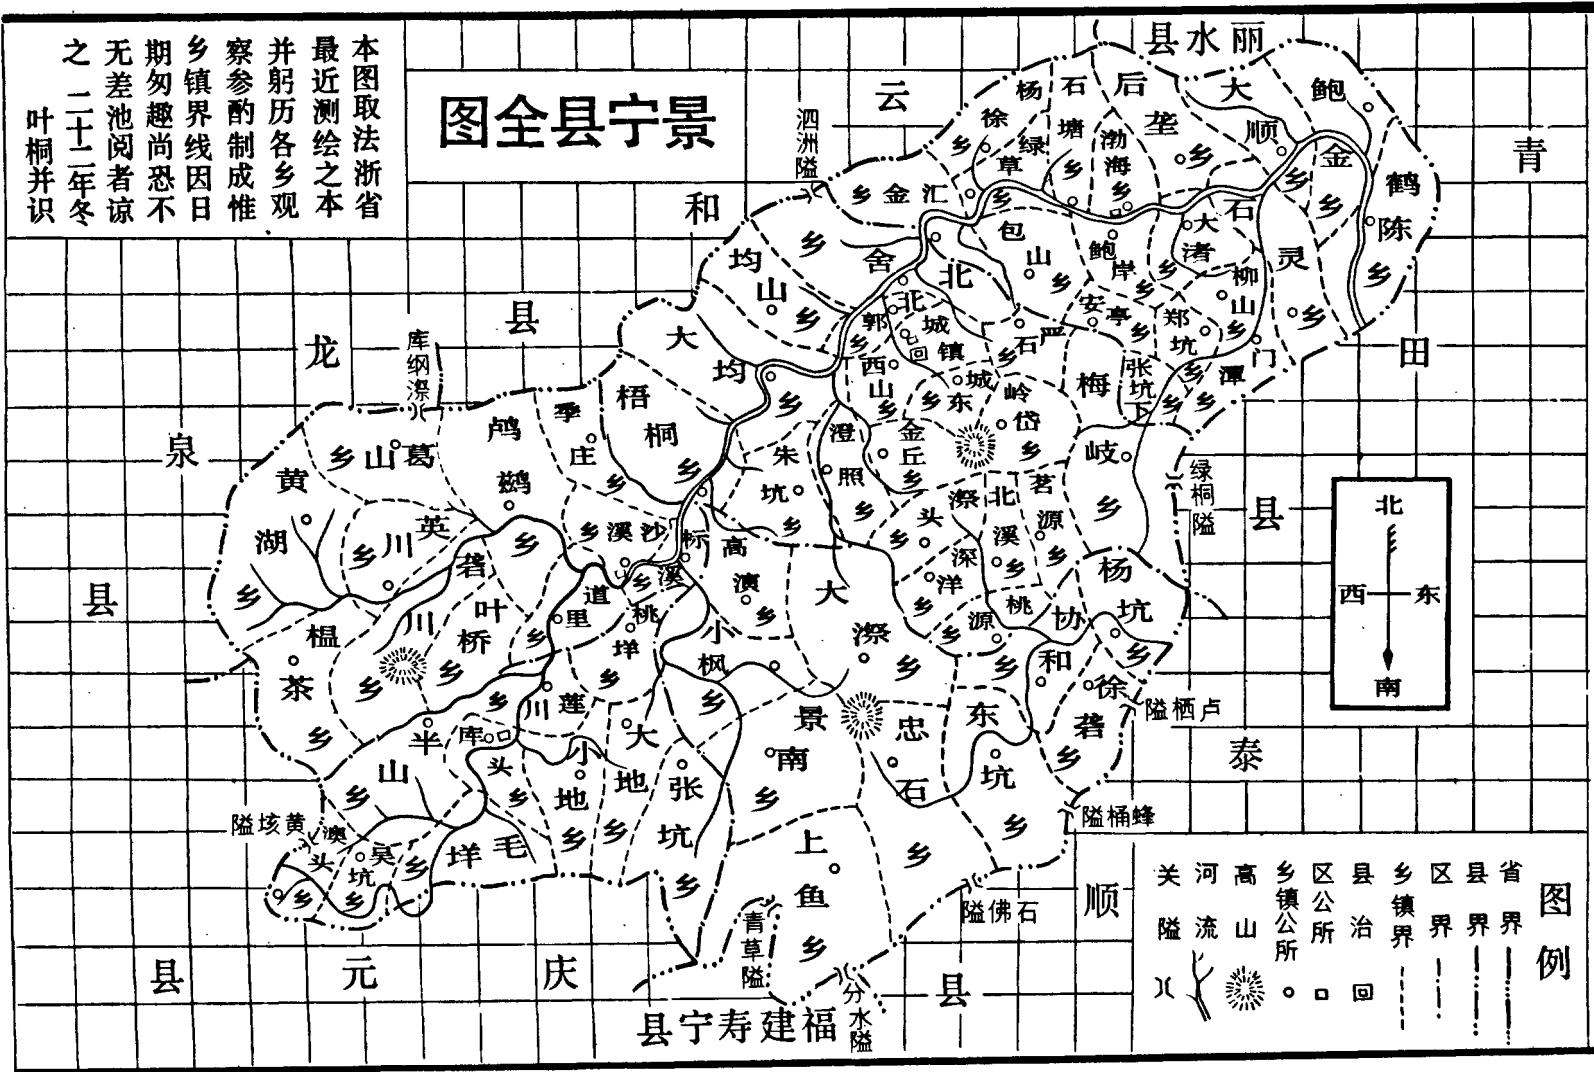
图全县宁景

本图取法浙省最近测绘之本并躬历各乡观察参酌制成惟乡镇界线因日期匆趣尚恐不无差池阅者谅之 二十二年冬 叶桐并识

县水丽
青
田
县
泰
顺
县
福建寿宁县
县 元 庆
泉
龙
县
和
云

泗洲隘
库纲漈
绿桐隘
隘栖卢
隘桶蜂
隘佛石
青草隘
分水隘
隘垓黄

北
西 东
南

图例
省界 县界 区界 乡镇界 县治 区公所 乡镇公所 高山 河流 关隘

乡金汇 杨 石 后 大 鲍 徐 绿 塘 垄 顺 金 鹤 陈 乡 草 渤海乡 包 山 乡 鲍 岸 乡 大 渚 石 柳 山 乡 灵 乡 均山乡 舍 北 安 亭 乡 郑 坑 乡 门 潭 乡 大 均 乡 郭 北城镇 严 石 乡 回 西山乡 东 城 岭 岱 乡 梅 岐 乡 张坑下 乡 季 庄 乡 梧 桐 乡 朱 坑 乡 澄 照 乡 金 丘 乡 鸬 鹚 乡 葛 山 乡 黄 湖 乡 英 川 乡 乡 溪 沙 标 高 滨 乡 漈 北 头 乡 茗 源 乡 深 溪 乡 洋 乡 桃 源 乡 杨 坑 乡 协 和 乡 徐 砻 乡 砻 川 乡 叶 桥 乡 道 里 桃 洋 乡 小 枫 乡 大 漈 乡 榅 茶 乡 景 南 乡 忠 石 东 坑 乡 半 山 乡 库 头 乡 莲 川 小 地 乡 大 地 乡 张 坑 乡 上 鱼 乡 乡 毛 垟 吴 坑 乡 澳 头 乡 乡 乡